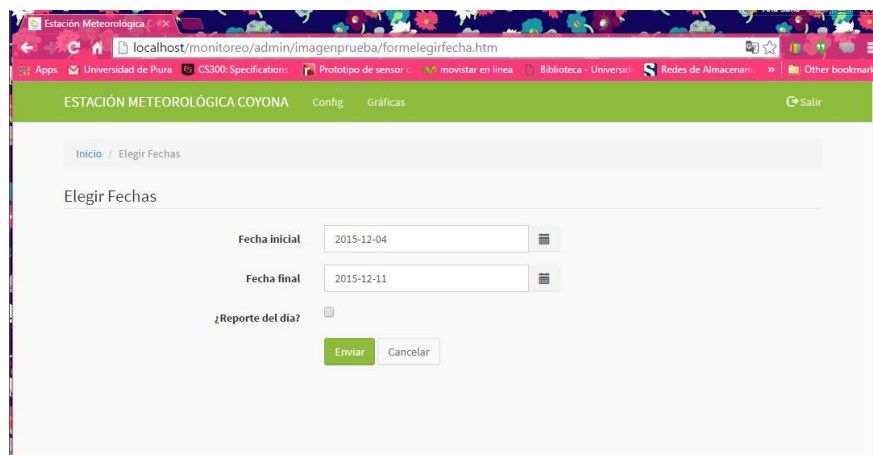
Estación Meteorológica C ×

localhost/monitoreo/admin/imagenprueba/formelegirfecha.htm

Apps Universidad de Piura CS300: Specifications Prototipo de sensor c movistar en linea Biblioteca - Universid Redes de Almacenam » Other bookmark

ESTACIÓN METEOROLÓGICA COYONA Config Gráficas Salir

Inicio / Elegir Fechas

Elegir Fechas

Fecha inicial 2015-12-04

Fecha final 2015-12-11

¿Reporte del día?

Enviar Cancelar